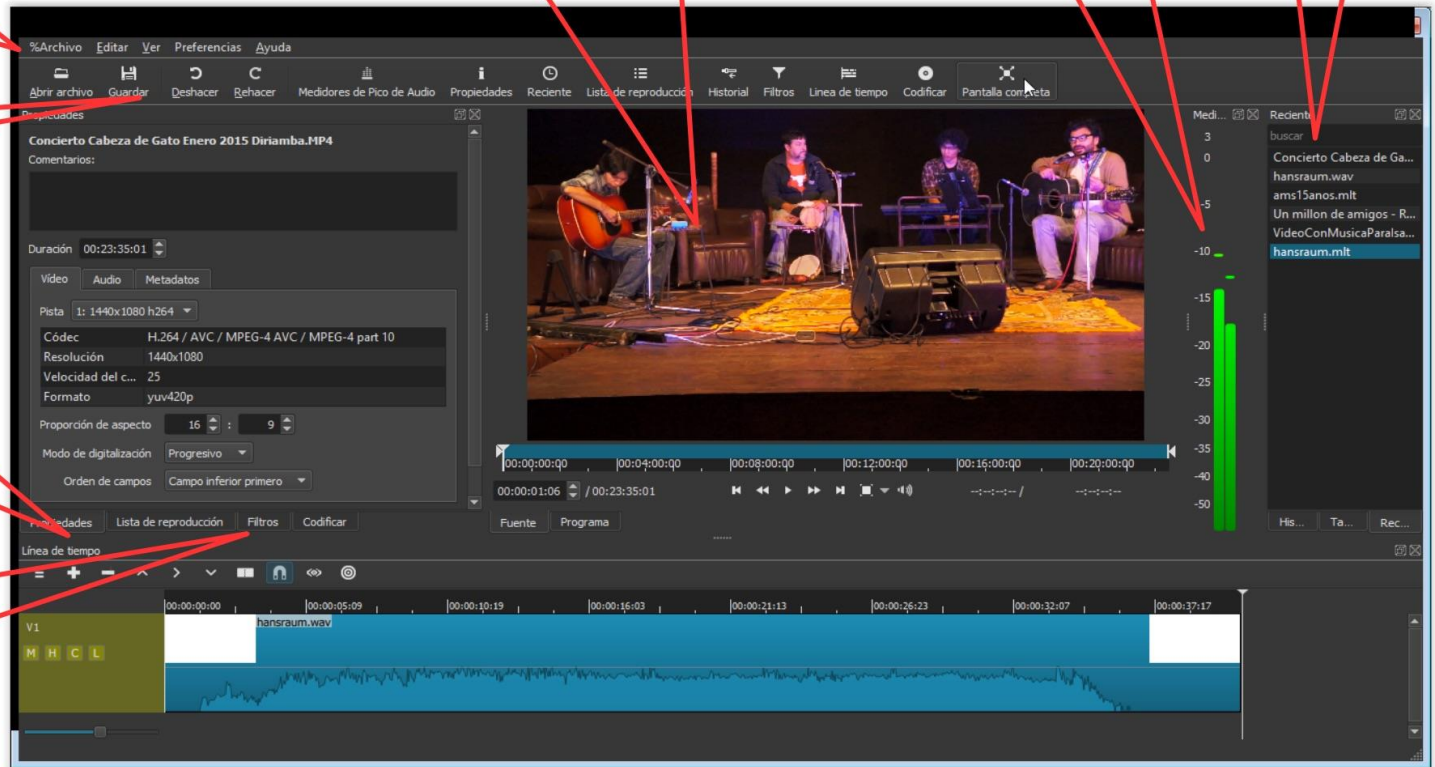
%Archivo Editar Ver Preferencias Ayuda

Abrir archivo Guardar Deshacer Rehacer Medidores de Pico de Audio Propiedades Reciente Lista de reproducción Historial Filtros Linea de tiempo Codificar Pantalla completa

Propiedades

Concierto Cabeza de Gato Enero 2015 Diriamba.MP4
Comentarios:

Duración 00:23:35:01

Vídeo Audio Metadatos

Pista 1: 1440x1080 h264

| | |
|---|---|
| Códec | H.264 / AVC / MPEG-4 AVC / MPEG-4 part 10 |
| Resolución | 1440x1080 |
| Velocidad del c... | 25 |
| Formato | yuv420p |

Proporción de aspecto 16 : 9
Modo de digitalización Progresivo
Orden de campos Campo inferior primero

Propiedades Lista de reproducción Filtros Codificar

00:00:00:00 00:04:00:00 00:08:00:00 00:12:00:00 00:16:00:00 00:20:00:00

00:00:01:06 / 00:23:35:01

--:--:--:-- / --:--:--:--

Fuente Programa

Medi...
3 0 -5 -10 -15 -20 -25 -30 -35 -40 -50

Reciente
buscar
Concierto Cabeza de Ga...
hansraum.wav
ams15anos.mlt
Un millon de amigos - R...
VideoConMusicaParalsa...
hansraum.mlt

His... Ta... Rec...

Línea de tiempo

00:00:00:00 00:00:05:09 00:00:10:19 00:00:16:03 00:00:21:13 00:00:26:23 00:00:32:07 00:00:37:17

V1
M H C L

hansraum.wav